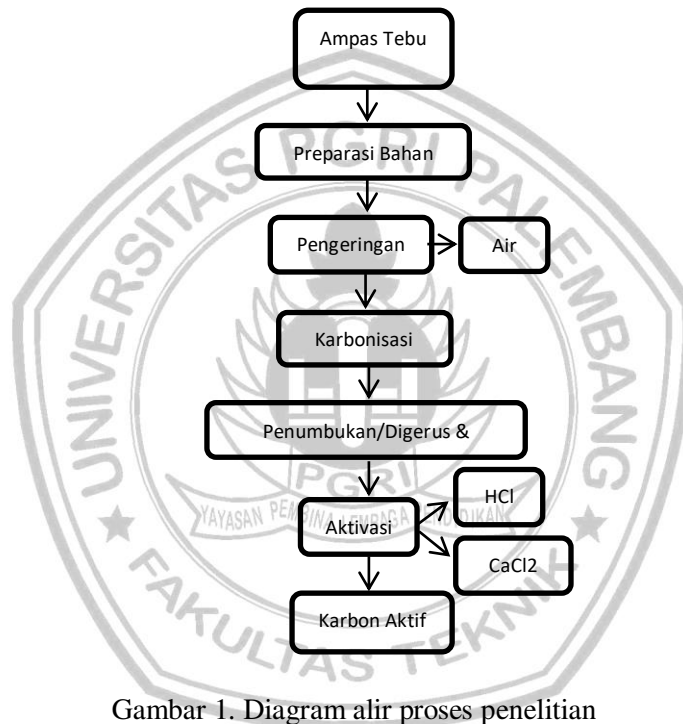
Ampas Tebu

Preparasi Bahan

Pengeringan

Air

Karbonisasi

Penumbukan/Digerus &

Aktivasi

HCl

CaCl2

Karbon Aktif

UNIVERSITAS PGRI PALEMBANG

PGRI

YAYASAN PERGURUAN LEMBAGA PENDIDIKAN

FAKULTAS TEKNIK

Gambar 1. Diagram alir proses penelitian